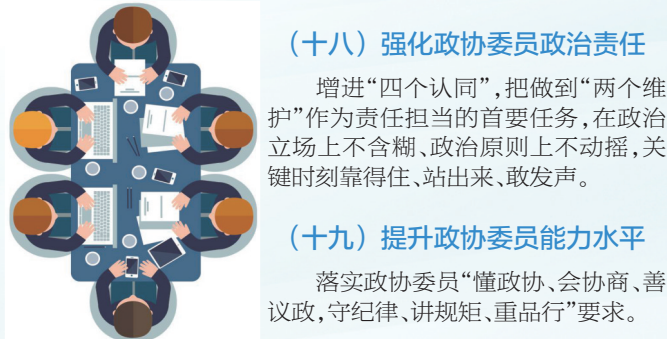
（十八）强化政协委员政治责任

增进“四个认同”，把做到“两个维护”作为责任担当的首要任务，在政治立场上不含糊、政治原则上不动摇，关键时刻靠得住、站出来、敢发声。

（十九）提升政协委员能力水平

落实政协委员“懂政协、会协商、善议政，守纪律、讲规矩、重品行”要求。